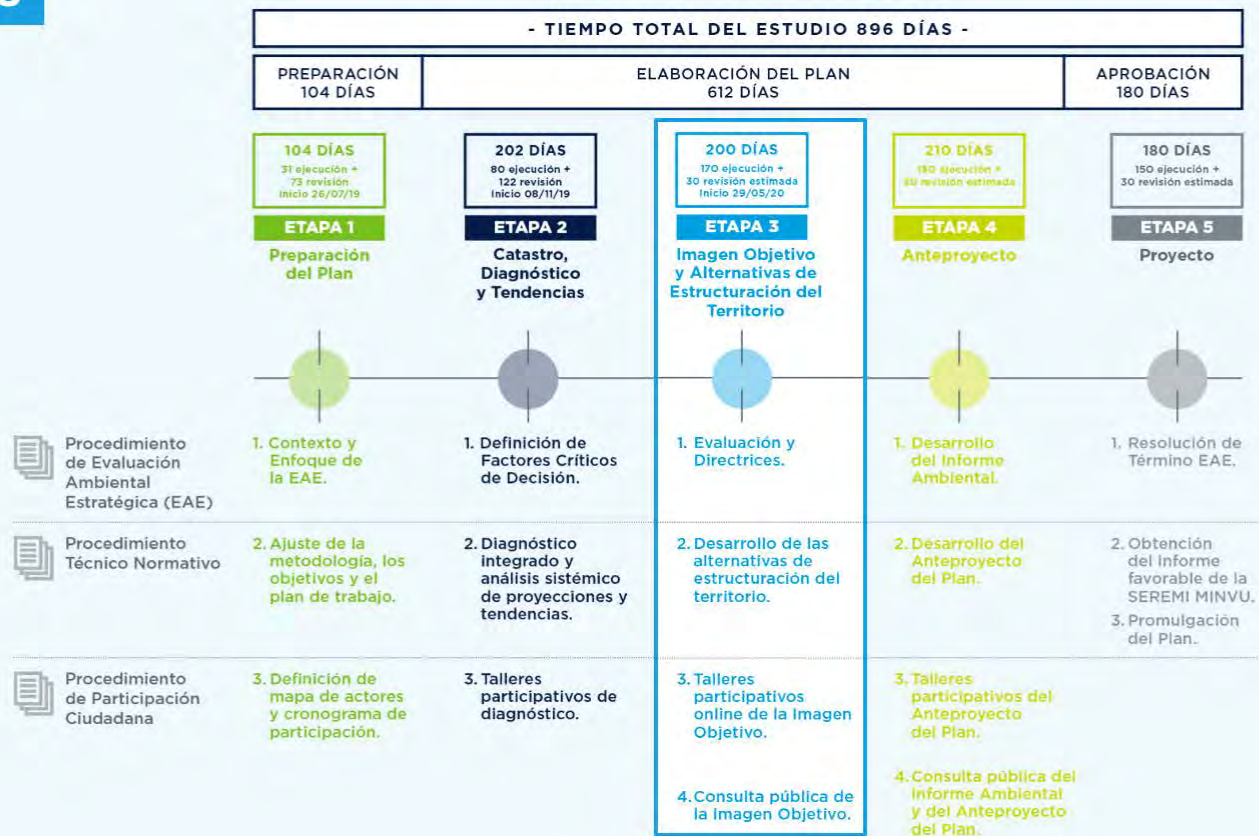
- TIEMPO TOTAL DEL ESTUDIO 896 DÍAS -

| PREPARACIÓN 104 DÍAS | ELABORACIÓN DEL PLAN 612 DÍAS | APROBACIÓN 180 DÍAS |
|---|---|---|

104 DÍAS
31 ejecución + 73 revisión
Inicio 26/07/19
ETAPA 1
Preparación del Plan

202 DÍAS
80 ejecución + 122 revisión
Inicio 08/11/19
ETAPA 2
Catastro, Diagnóstico y Tendencias

200 DÍAS
170 ejecución + 30 revisión estimada
Inicio 29/05/20
ETAPA 3
Imagen Objetivo y Alternativas de Estructuración del Territorio

210 DÍAS
180 ejecución + 30 revisión estimada
ETAPA 4
Anteproyecto

180 DÍAS
150 ejecución + 30 revisión estimada
ETAPA 5
Proyecto

Procedimiento de Evaluación Ambiental Estratégica (EAE)
1. Contexto y Enfoque de la EAE.
1. Definición de Factores Críticos de Decisión.
1. Evaluación y Directrices.
1. Desarrollo del Informe Ambiental.
1. Resolución de Término EAE.

Procedimiento Técnico Normativo
2. Ajuste de la metodología, los objetivos y el plan de trabajo.
2. Diagnóstico integrado y análisis sistémico de proyecciones y tendencias.
2. Desarrollo de las alternativas de estructuración del territorio.
2. Desarrollo del Anteproyecto del Plan.
2. Obtención del informe favorable de la SEREMI MINVU.
3. Promulgación del Plan.

Procedimiento de Participación Ciudadana
3. Definición de mapa de actores y cronograma de participación.
3. Talleres participativos de diagnóstico.
3. Talleres participativos online de la Imagen Objetivo.
4. Consulta pública de la Imagen Objetivo.
3. Talleres participativos del Anteproyecto del Plan.
4. Consulta pública del Informe Ambiental y del Anteproyecto del Plan.